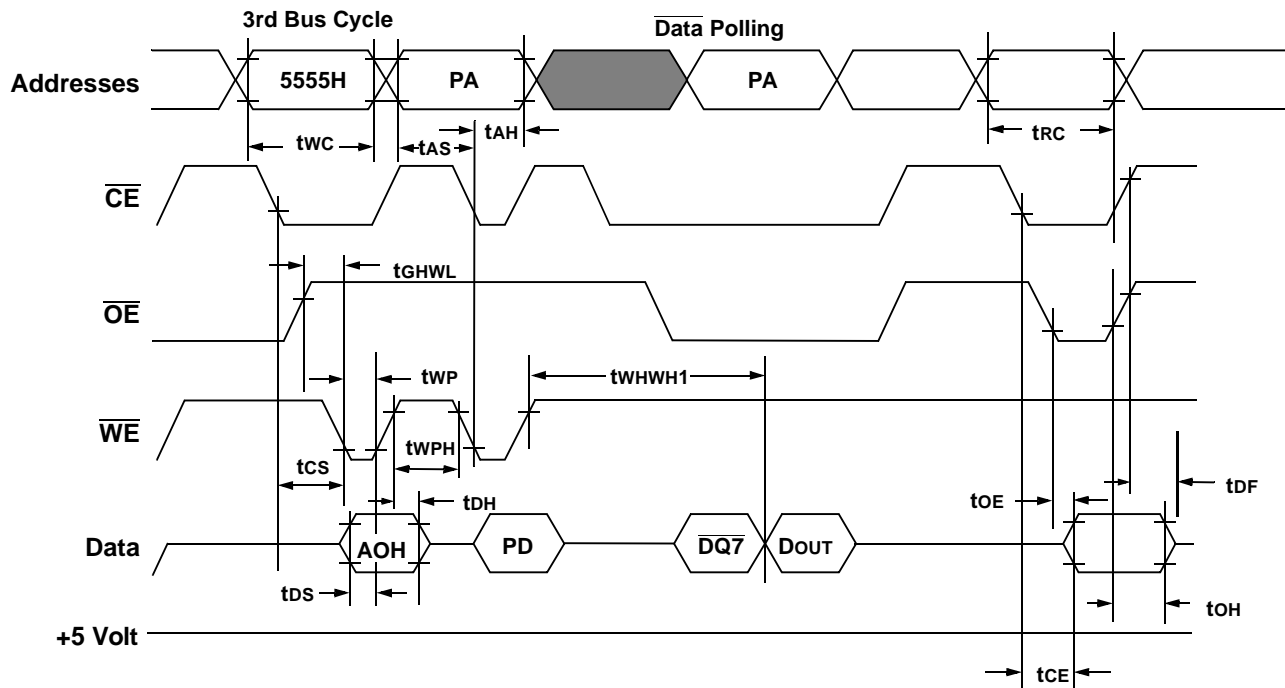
3rd Bus Cycle

$\overline{\text{Data}}$ Polling

Addresses

5555H

PA

PA

tWC

tAS

tAH

tRC

$\overline{\text{CE}}$

tGHWL

$\overline{\text{OE}}$

tWP

tWHWH1

$\overline{\text{WE}}$

tWPH

tCS

tDH

tOE

tDF

Data

AOH

PD

$\overline{\text{DQ7}}$

DOUT

tDS

tOH

+5 Volt

tCE